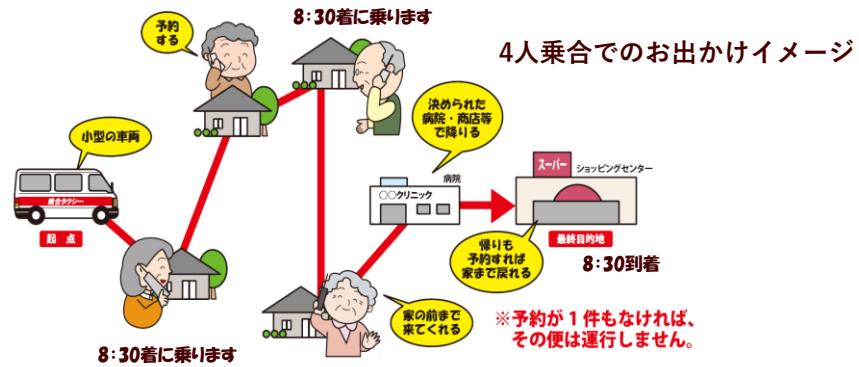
4人乗合でのお出かけイメージ

予約する

8：30着に乗ります

小型の車両

乗合タクシー

起点

決められた病院・商店等で降りる

病院

〇〇クリニック

スーパー

ショッピングセンター

最終目的地

帰りも予約すれば家まで戻れる

8：30到着

家の前まで来てくれる

8：30着に乗ります

※予約が１件もなければ、その便は運行しません。